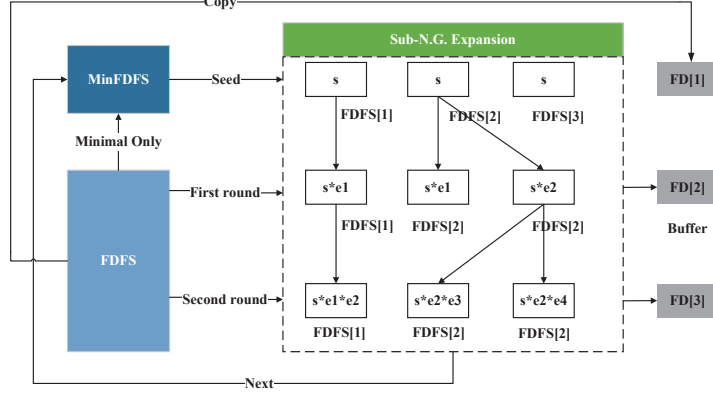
Copy

MinFDFS

Seed

Minimal Only

FDFS

First round

Second round

Sub-N.G. Expansion

s

s

s

FDFS[1]

FDFS[2]

FDFS[3]

s*e1

s*e1

s*e2

FDFS[1]

FDFS[2]

FDFS[2]

s*e1*e2

s*e2*e3

s*e2*e4

FDFS[1]

FDFS[2]

FDFS[2]

FD[1]

FD[2]

Buffer

FD[3]

Next